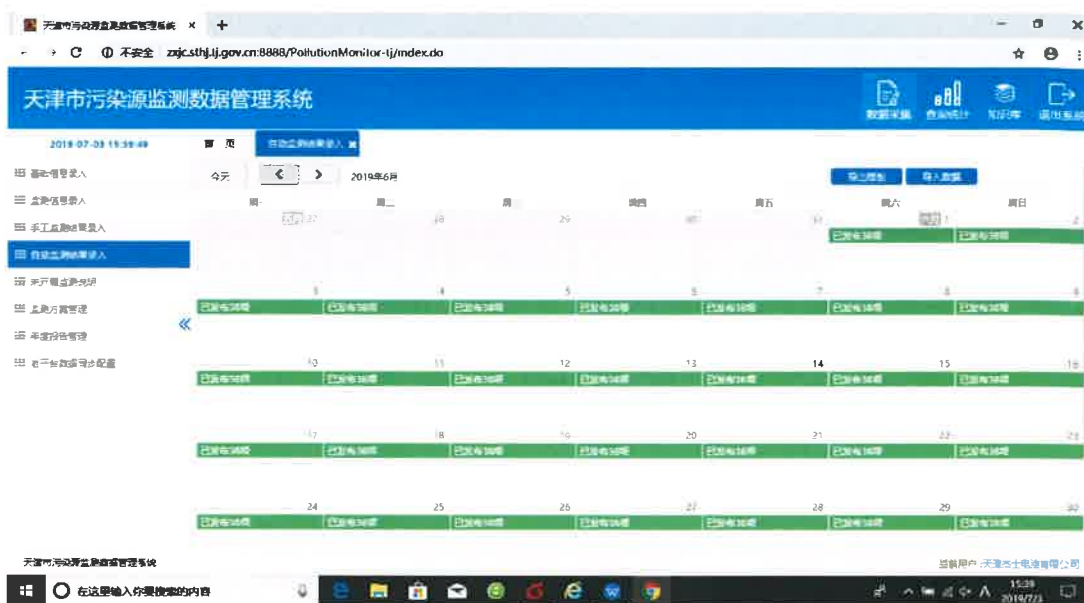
天津市污染源监测数据管理系统 ×

不安全 zxjc.sthj.tj.gov.cn:8888/PollutionMonitor-tj/index.do

天津市污染源监测数据管理系统

数据采集 查询统计 知识库 退出系统

2019-07-03 15:39:49

首页 自动监测结果录入

基础信息录入
监测信息录入
手工监测结果录入
自动监测结果录入
无自行监测说明
监测方案管理
年度报告管理
若干台数据同步配置

今天 < > 2019年6月

导出模板 导入数据

| 周一 | 周二 | 周三 | 周四 | 周五 | 周六 | 周日 |
|---|---|---|---|---|---|---|
| 27 | 28 | 29 | 30 | 31 | 1 已发布加载 | 2 已发布加载 |
| 3 已发布加载 | 4 已发布加载 | 5 已发布加载 | 6 已发布加载 | 7 已发布加载 | 8 已发布加载 | 9 已发布加载 |
| 10 已发布加载 | 11 已发布加载 | 12 已发布加载 | 13 已发布加载 | 14 已发布加载 | 15 已发布加载 | 16 |
| 17 已发布加载 | 18 已发布加载 | 19 已发布加载 | 20 已发布加载 | 21 已发布加载 | 22 已发布加载 | 23 |
| 24 已发布加载 | 25 已发布加载 | 26 已发布加载 | 27 已发布加载 | 28 已发布加载 | 29 已发布加载 | 30 |

天津市污染源监测数据管理系统

当前用户：天津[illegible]有限公司

在这里输入你要搜索的内容

15:39 2019/7/3